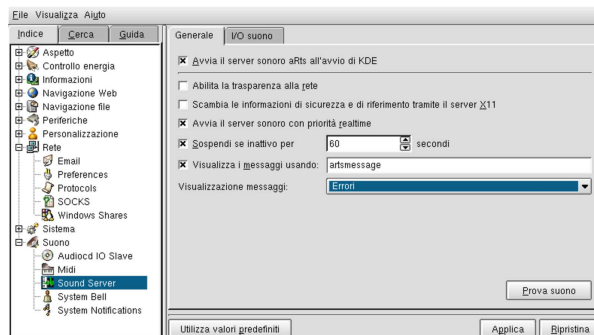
File Visualizza Aiuto

Indice Cerca Guida

Aspetto
Controllo energia
Informazioni
Navigazione Web
Navigazione file
Periferiche
Personalizzazione
Rete
Email
Preferences
Protocols
SOCKS
Windows Shares
Sistema
Suono
Audiocd IO Slave
Midi
Sound Server
System Bell
System Notifications

Generale I/O suono

☒ Avvia il server sonoro aRts all'avvio di KDE

☐ Abilita la trasparenza alla rete

☐ Scambia le informazioni di sicurezza e di riferimento tramite il server X11

☒ Avvia il server sonoro con priorità realtime

☒ Sospendi se inattivo per 60 secondi

☒ Visualizza i messaggi usando: artsmessage

Visualizzazione messaggi: Errori

Prova suono

Utilizza valori predefiniti

Applica Ripristina